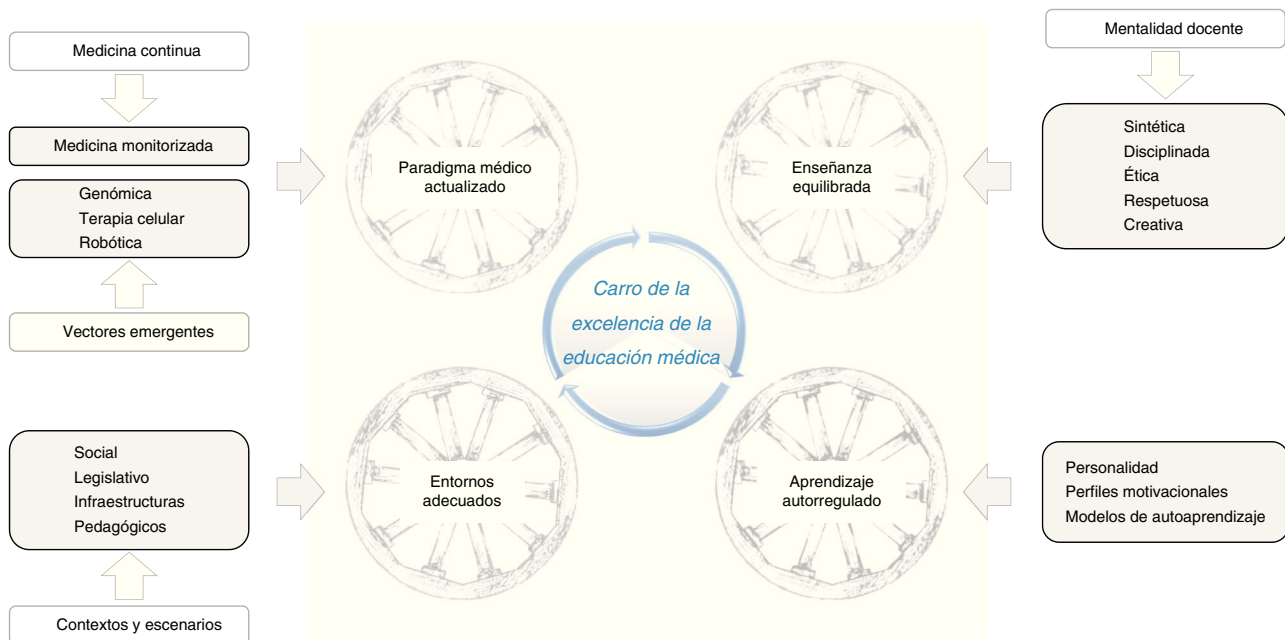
Medicina continua

Medicina monitorizada

Genómica
Terapia celular
Robótica

Vectores emergentes

Social
Legislativo
Infraestructuras
Pedagógicos

Contextos y escenarios

Paradigma médico actualizado

Enseñanza equilibrada

Carro de la excelencia de la educación médica

Entornos adecuados

Aprendizaje autorregulado

Mentalidad docente

Sintética
Disciplinada
Ética
Respetuosa
Creativa

Personalidad
Perfiles motivacionales
Modelos de autoaprendizaje